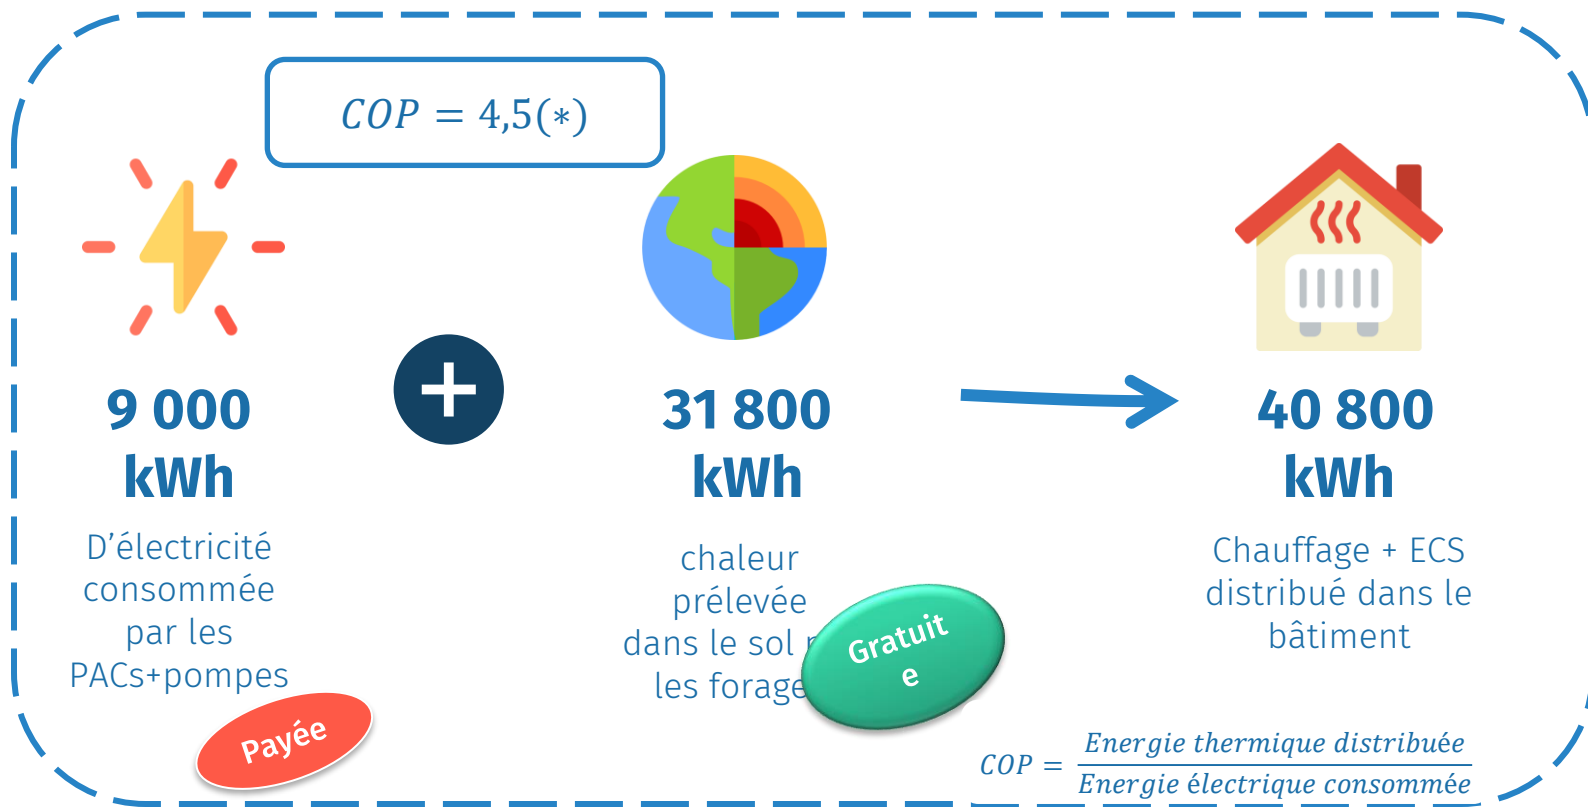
$COP = 4{,}5(*)$

9 000 kWh

D'électricité consommée par les PACs+pompes

Payée

31 800 kWh

chaleur prélevée dans le sol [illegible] les forage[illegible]

Gratuit e

40 800 kWh

Chauffage + ECS distribué dans le bâtiment

$COP = \frac{Energie\ thermique\ distribuée}{Energie\ électrique\ consommée}$